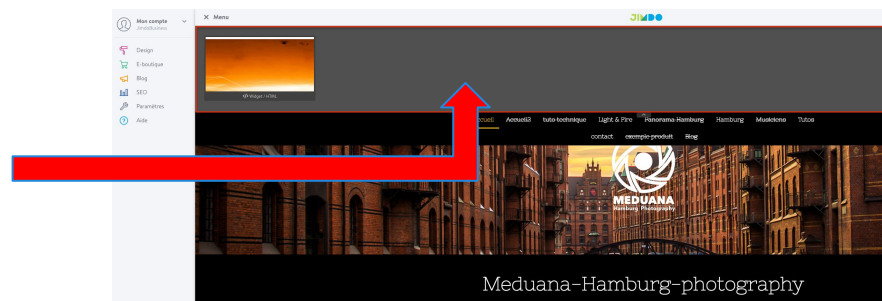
Mon compte
JimdoBusiness

Design
E-boutique
Blog
SEO
Paramètres
Aide

× Menu

JIMDO

Widget / HTML

Accueil Accueil2 tuto technique Light & Fire Panorama Hamburg Hamburg Musiciens Tutos
contact exemple produit Blog

MEDUANA
Hamburg Photography

Meduana-Hamburg-photography